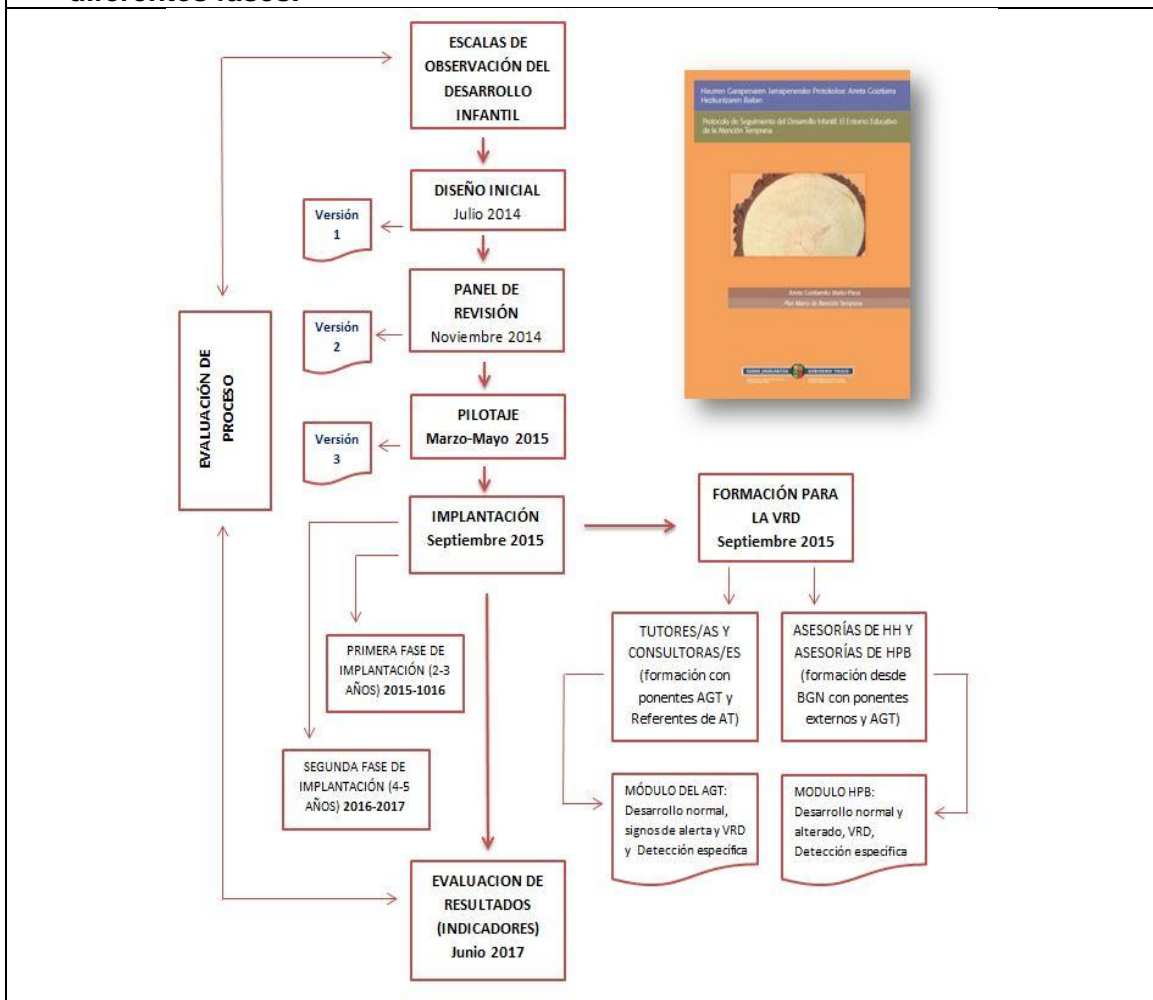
diferentes fases.

ESCALAS DE OBSERVACIÓN DEL DESARROLLO INFANTIL

Hauren Garapenaren Jarraipenerako Protokoloa: Arreta Goiztiarra Hezkuntzaren Baitan

Protocolo de Seguimiento del Desarrollo Infantil: El Entorno Educativo de la Atención Temprana

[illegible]

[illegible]

DISEÑO INICIAL
Julio 2014

Versión 1

PANEL DE REVISIÓN
Noviembre 2014

Versión 2

EVALUACIÓN DE PROCESO

PILOTAJE
Marzo-Mayo 2015

Versión 3

IMPLANTACIÓN
Septiembre 2015

FORMACIÓN PARA LA VRD
Septiembre 2015

PRIMERA FASE DE IMPLANTACIÓN (2-3 AÑOS) 2015-1016

TUTORES/AS Y CONSULTORAS/ES (formación con ponentes AGT y Referentes de AT)

ASESORÍAS DE HH Y ASESORÍAS DE HPB (formación desde BGN con ponentes externos y AGT)

SEGUNDA FASE DE IMPLANTACIÓN (4-5 AÑOS) 2016-2017

MÓDULO DEL AGT: Desarrollo normal, signos de alerta y VRD y Detección específica

MODULO HPB: Desarrollo normal y alterado, VRD, Detección específica

EVALUACION DE RESULTADOS (INDICADORES)
Junio 2017